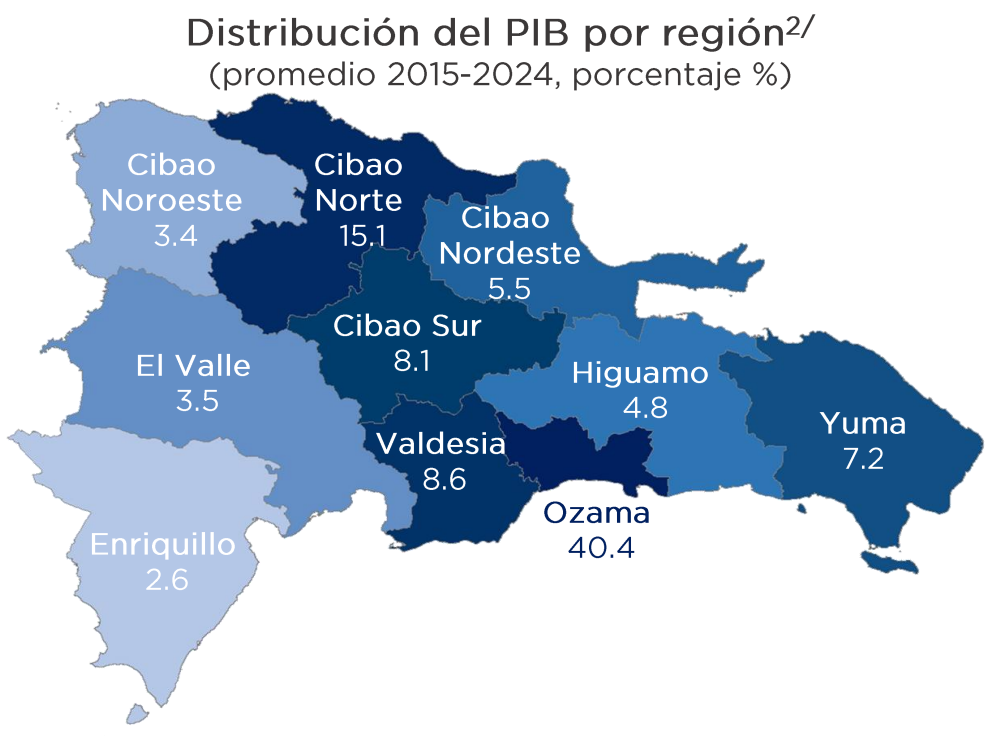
Distribución del PIB por región$^{2/}$
(promedio 2015-2024, porcentaje %)

Cibao Noroeste 3.4

Cibao Norte 15.1

Cibao Nordeste 5.5

Cibao Sur 8.1

El Valle 3.5

Higuamo 4.8

Yuma 7.2

Valdesia 8.6

Ozama 40.4

Enriquillo 2.6